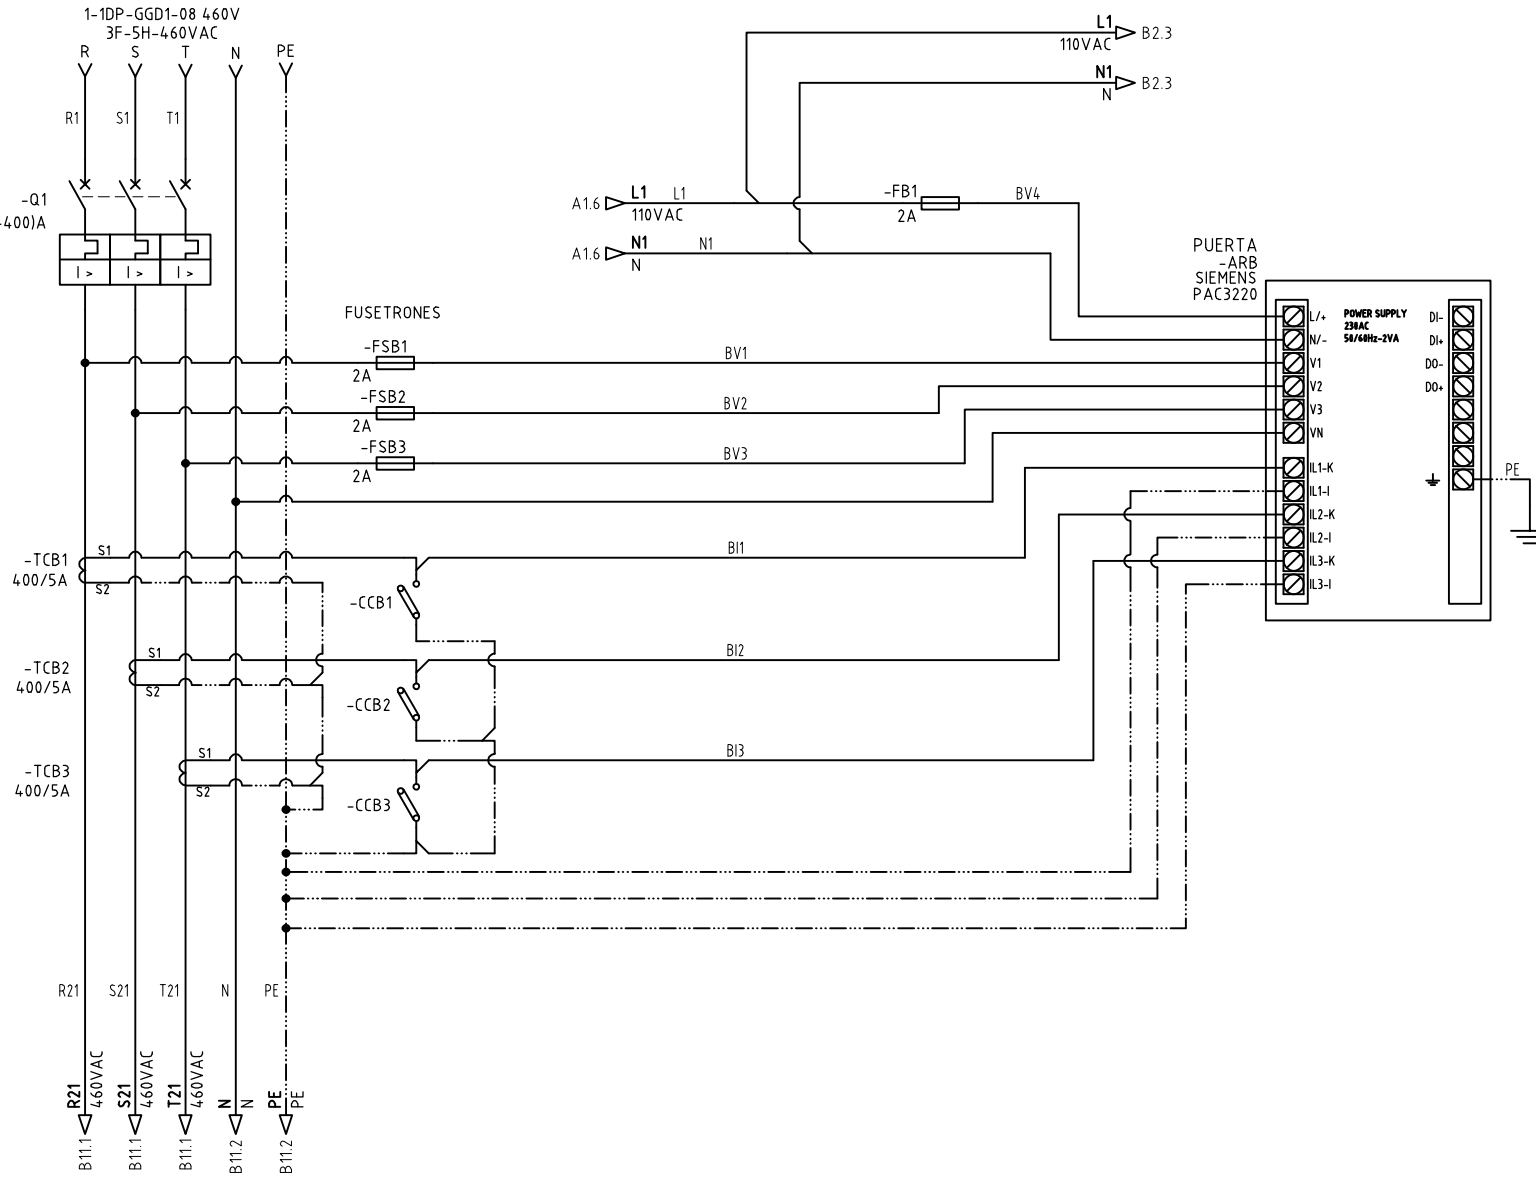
1-1DP-GGD1-08 460V
3F-5H-460VAC

R S T N PE

R1 S1 T1

-Q1
-400)A

I > I > I >

L1
110VAC
B2.3

N1
N
B2.3

A1.6 L1 110VAC L1
A1.6 N1 N N1

-FB1
2A
BV4

PUERTA
-ARB
SIEMENS
PAC3220

FUSETRONES

-FSB1
2A
BV1

-FSB2
2A
BV2

-FSB3
2A
BV3

L/+
N/-
V1
V2
V3
VN
IL1-K
IL1-I
IL2-K
IL2-I
IL3-K
IL3-I

POWER SUPPLY
230AC
50/60Hz-2VA

DI-
DI+
DO-
DO+

PE

-TCB1
400/5A
S1
S2

BI1

-CCB1

-TCB2
400/5A
S1
S2

BI2

-CCB2

-TCB3
400/5A
S1
S2

BI3

-CCB3

R21 S21 T21 N PE

R21 460VAC B11.1
S21 460VAC B11.1
T21 460VAC B11.1
N N B11.2
PE PE B11.2